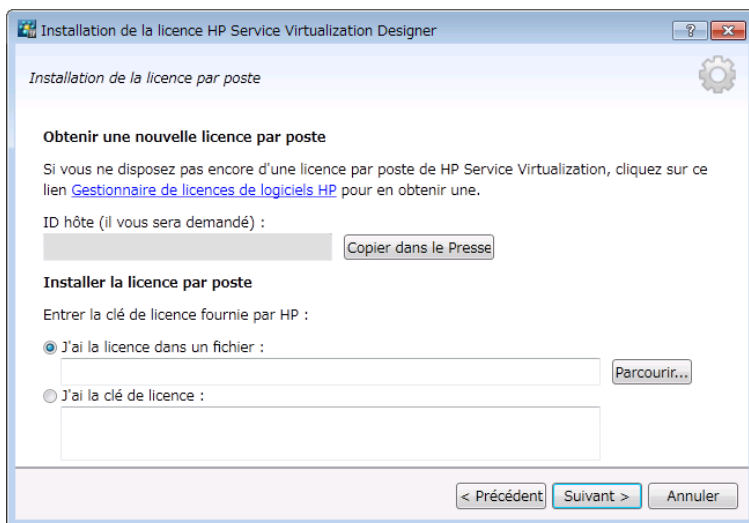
Installation de la licence HP Service Virtualization Designer

?

Installation de la licence par poste

Obtenir une nouvelle licence par poste

Si vous ne disposez pas encore d'une licence par poste de HP Service Virtualization, cliquez sur ce lien Gestionnaire de licences de logiciels HP pour en obtenir une.

ID hôte (il vous sera demandé) :

Copier dans le Presse

Installer la licence par poste

Entrer la clé de licence fournie par HP :

J'ai la licence dans un fichier :

Parcourir...

J'ai la clé de licence :

< Précédent

Suivant >

Annuler